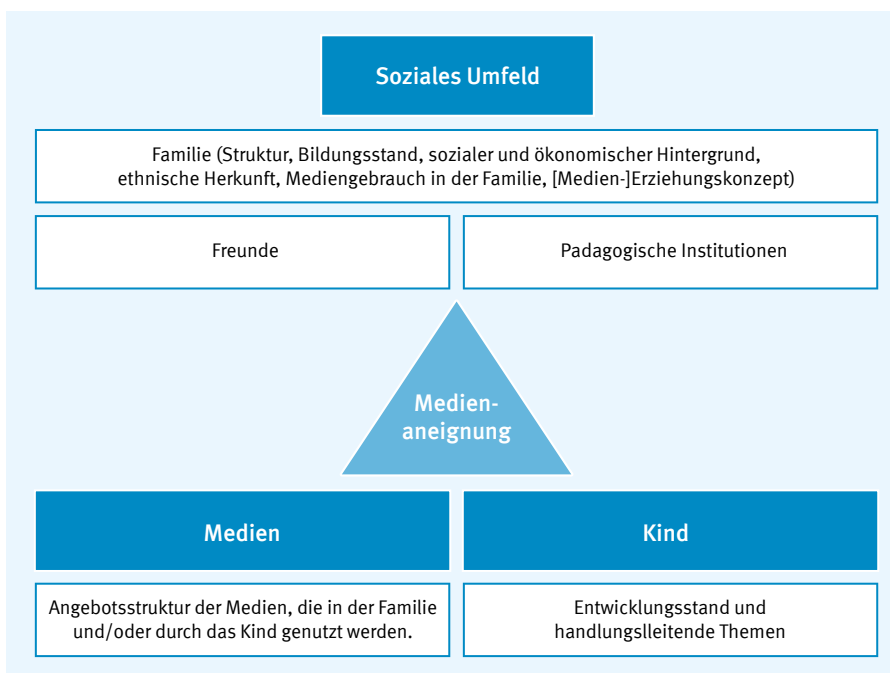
Soziales Umfeld

Familie (Struktur, Bildungsstand, sozialer und ökonomischer Hintergrund, ethnische Herkunft, Mediengebrauch in der Familie, [Medien-]Erziehungskonzept)

Freunde

Padagogische Institutionen

Medienaneignung

Medien

Kind

Angebotsstruktur der Medien, die in der Familie und/oder durch das Kind genutzt werden.

Entwicklungsstand und handlungslleitende Themen